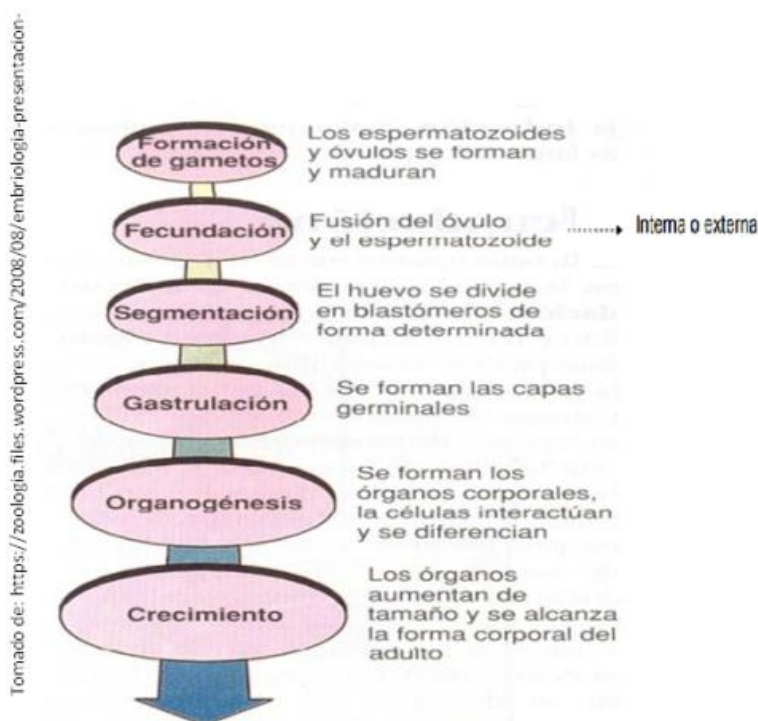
Tomado de: https://zoologia.files.wordpress.com/2008/08/embriologia-presentacion-

Formación de gametos
Los espermatozoides y óvulos se forman y maduran

Fecundación
Fusión del óvulo y el espermatozoide
Interna o externa

Segmentación
El huevo se divide en blastómeros de forma determinada

Gastrulación
Se forman las capas germinales

Organogénesis
Se forman los órganos corporales, la células interactúan y se diferencian

Crecimiento
Los órganos aumentan de tamaño y se alcanza la forma corporal del adulto